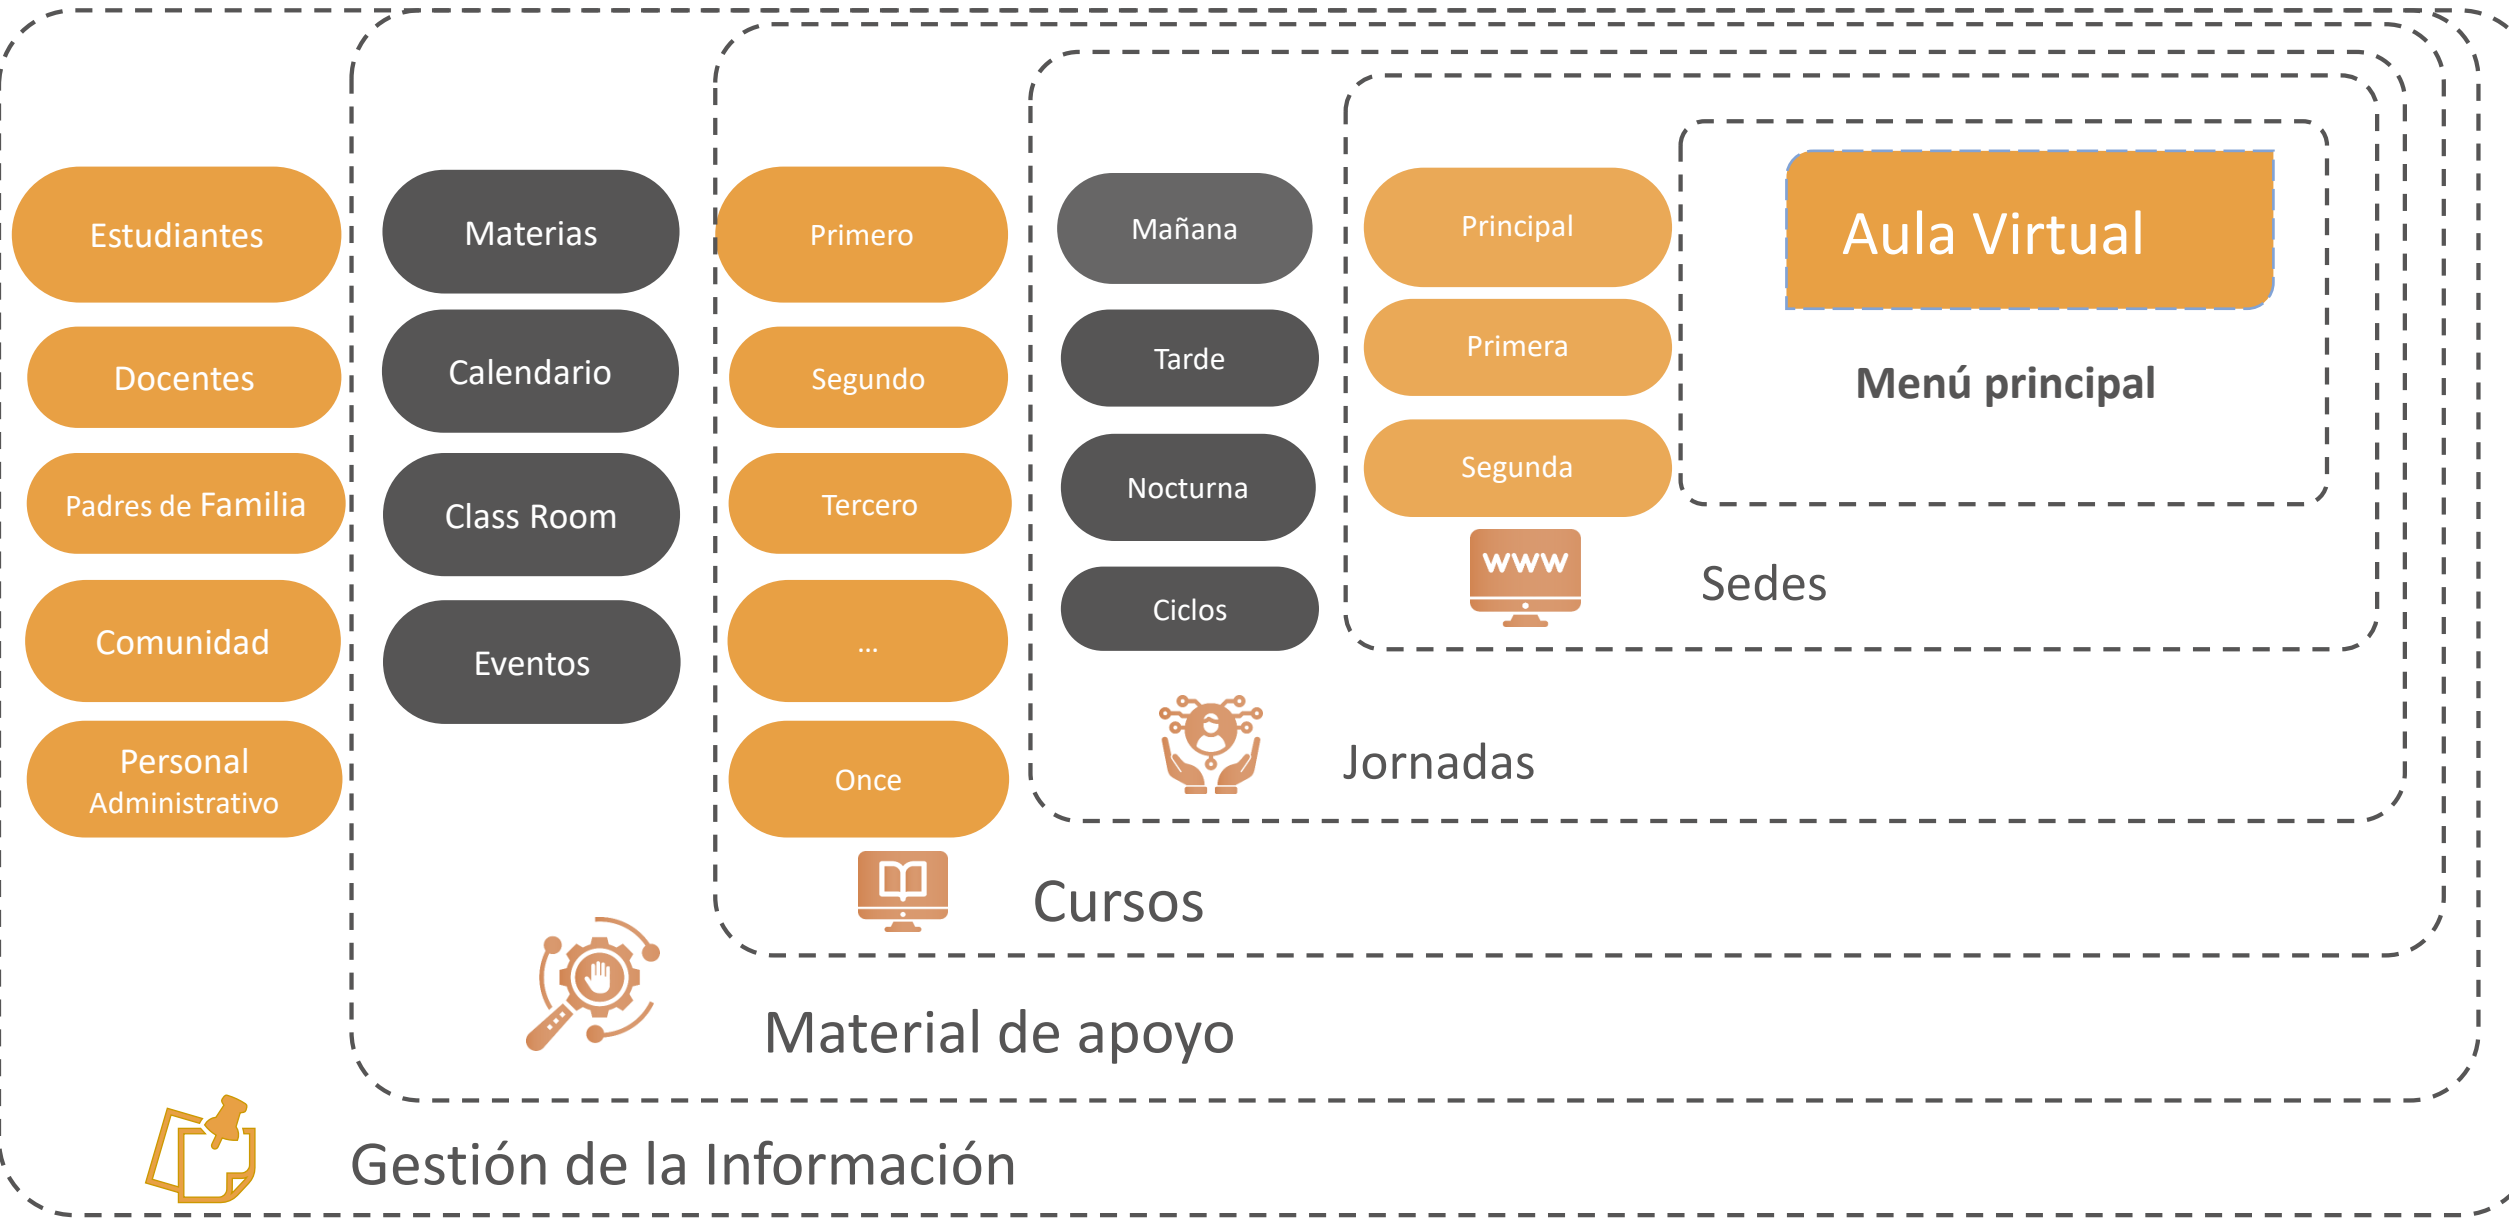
Estudiantes

Docentes

Padres de Familia

Comunidad

Personal Administrativo

Materias

Calendario

Class Room

Eventos

Primero

Segundo

Tercero

...

Once

Mañana

Tarde

Nocturna

Ciclos

Principal

Primera

Segunda

www

Aula Virtual

Menú principal

Sedes

Jornadas

Cursos

Material de apoyo

Gestión de la Información